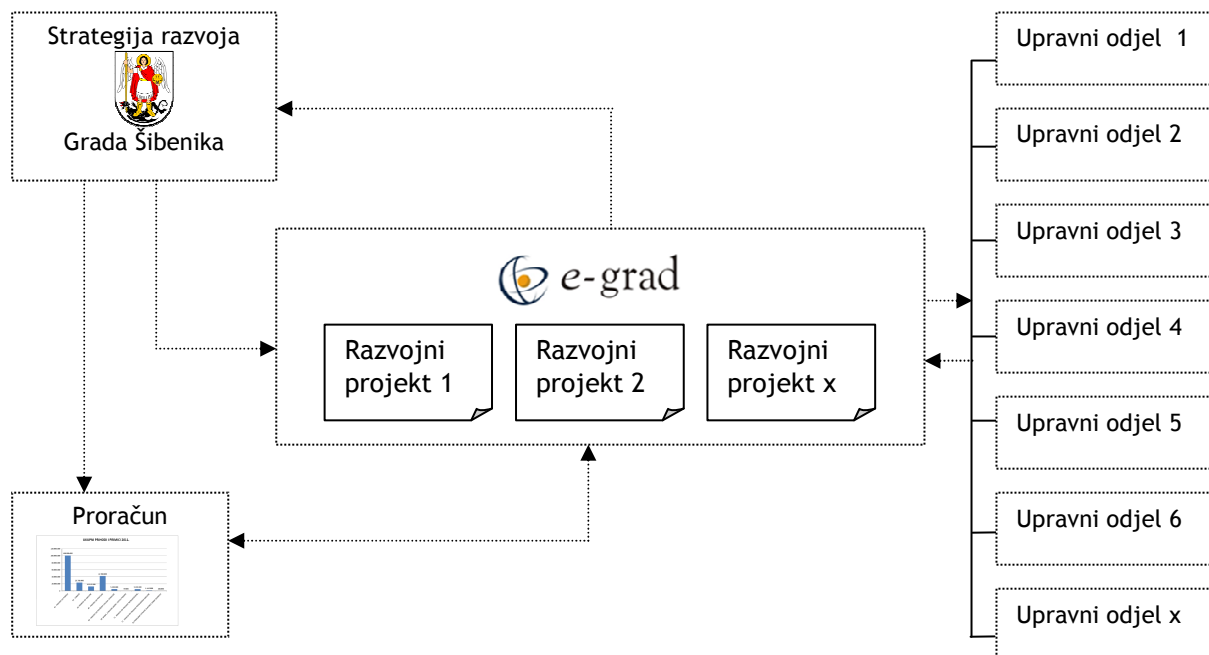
Strategija razvoja

Grada Šibenika

e-grad

Razvojni projekt 1

Razvojni projekt 2

Razvojni projekt x

Proračun

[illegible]

Upravni odjel 1

Upravni odjel 2

Upravni odjel 3

Upravni odjel 4

Upravni odjel 5

Upravni odjel 6

Upravni odjel x